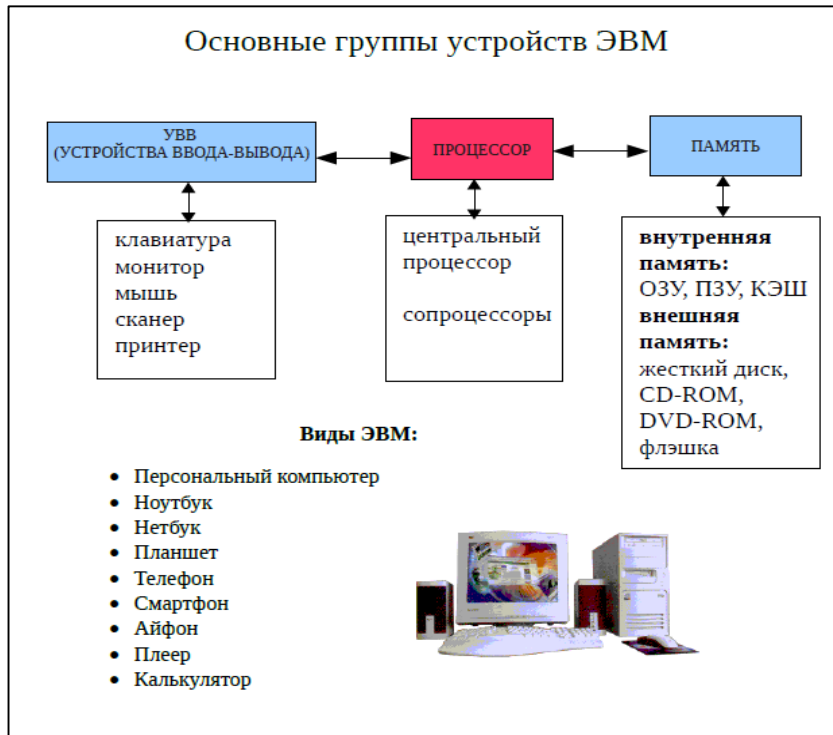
Основные группы устройств ЭВМ

УВВ
(УСТРОЙСТВА ВВОДА-ВЫВОДА)

ПРОЦЕССОР

ПАМЯТЬ

клавиатура
монитор
мышь
сканер
принтер

центральный процессор

сопроцессоры

**внутренняя память:**
ОЗУ, ПЗУ, КЭШ
**внешняя память:**
жесткий диск, CD-ROM, DVD-ROM, флэшка

**Виды ЭВМ:**

- Персональный компьютер
- Ноутбук
- Нетбук
- Планшет
- Телефон
- Смартфон
- Айфон
- Плеер
- Калькулятор